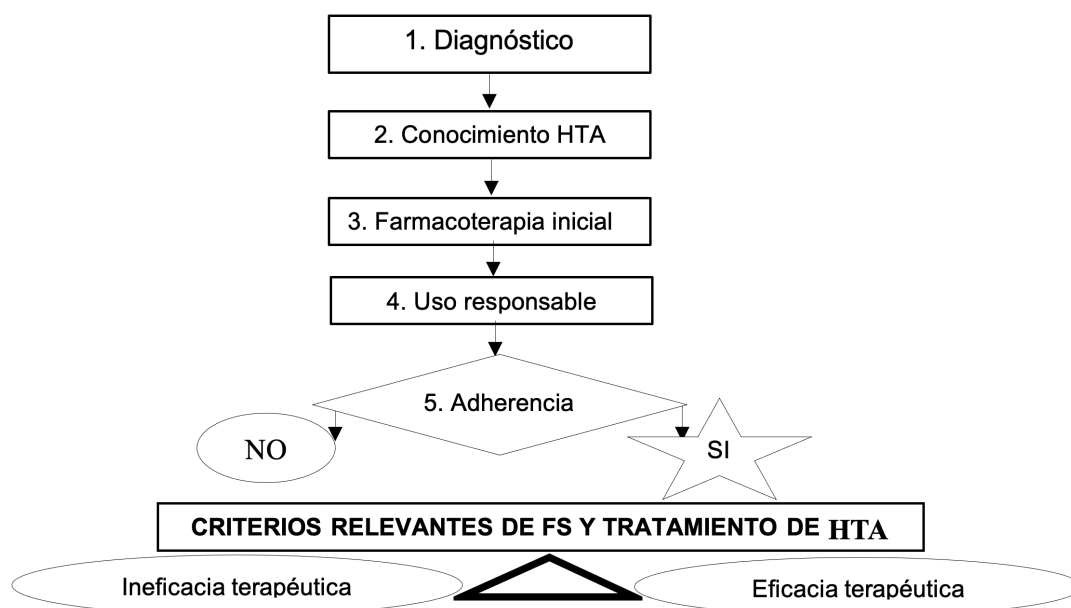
1. Diagnóstico

2. Conocimiento HTA

3. Farmacoterapia inicial

4. Uso responsable

5. Adherencia

NO

SI

CRITERIOS RELEVANTES DE FS Y TRATAMIENTO DE HTA

Ineficacia terapéutica

Eficacia terapéutica